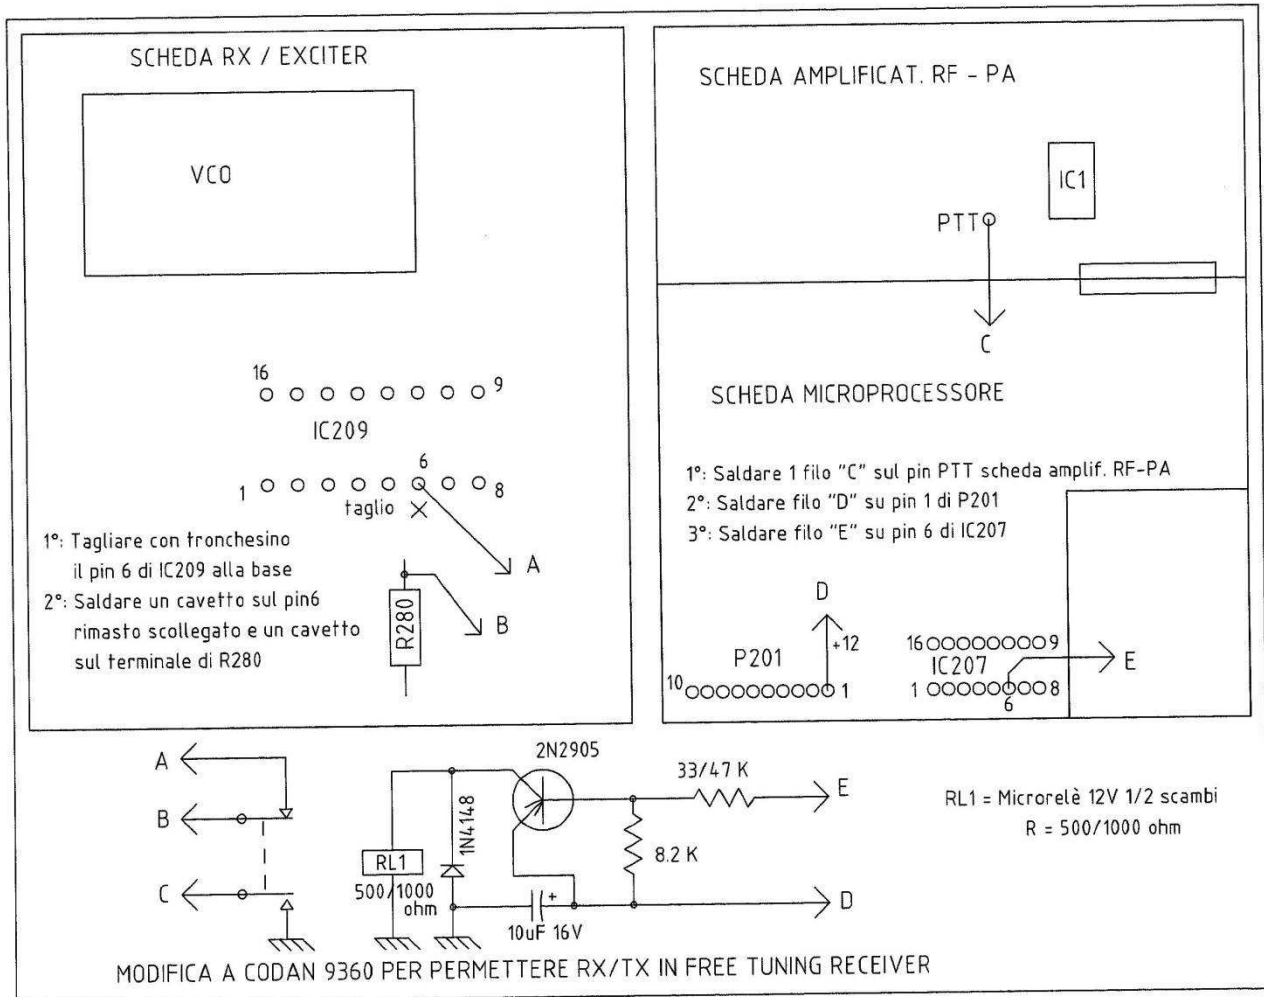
SCHEDA RX / EXCITER

VCO

16

9

IC209

1

6

8

taglio

1°: Tagliare con tronchesino il pin 6 di IC209 alla base

2°: Saldare un cavetto sul pin6 rimasto scollegato e un cavetto sul terminale di R280

A

R280

B

SCHEDA AMPLIFICAT. RF - PA

IC1

PTT

C

SCHEDA MICROPROCESSORE

1°: Saldare 1 filo "C" sul pin PTT scheda amplif. RF-PA

2°: Saldare filo "D" su pin 1 di P201

3°: Saldare filo "E" su pin 6 di IC207

D

+12

P201

10

1

16

9

IC207

1

8

6

E

A

B

C

RL1

500/1000 ohm

1N4148

2N2905

10uF 16V

+

8.2 K

33/47 K

E

D

RL1 = Microrelè 12V 1/2 scambi

R = 500/1000 ohm

MODIFICA A CODAN 9360 PER PERMETTERE RX/TX IN FREE TUNING RECEIVER